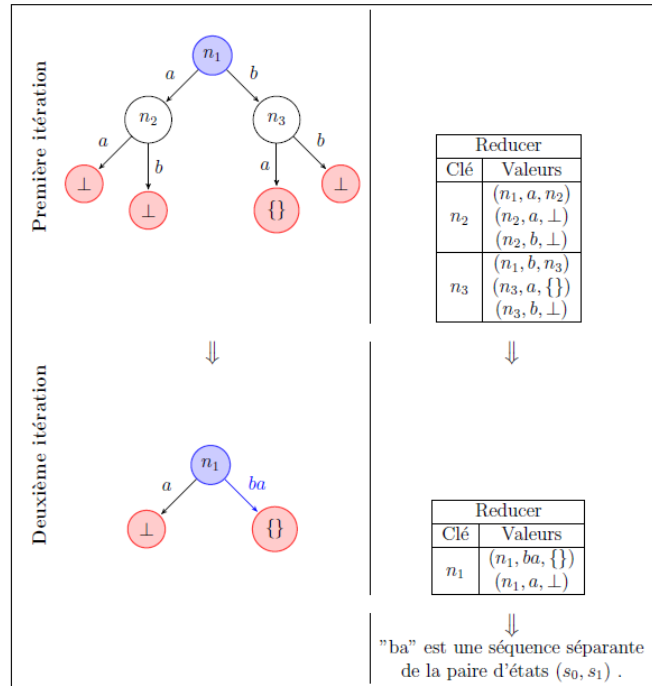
Première itération

$n_1$

$a$ $b$

$n_2$ $n_3$

$a$ $b$ $a$ $b$

$\perp$ $\perp$ $\{\}$ $\perp$

| Reducer | |
|---|---|
| Clé | Valeurs |
| $n_2$ | $(n_1, a, n_2)$ $(n_2, a, \perp)$ $(n_2, b, \perp)$ |
| $n_3$ | $(n_1, b, n_3)$ $(n_3, a, \{\})$ $(n_3, b, \perp)$ |

$\Downarrow$ $\Downarrow$

Deuxième itération

$n_1$

$a$ $ba$

$\perp$ $\{\}$

| Reducer | |
|---|---|
| Clé | Valeurs |
| $n_1$ | $(n_1, ba, \{\})$ $(n_1, a, \perp)$ |

$\Downarrow$

"ba" est une séquence séparante de la paire d'états $(s_0, s_1)$ .